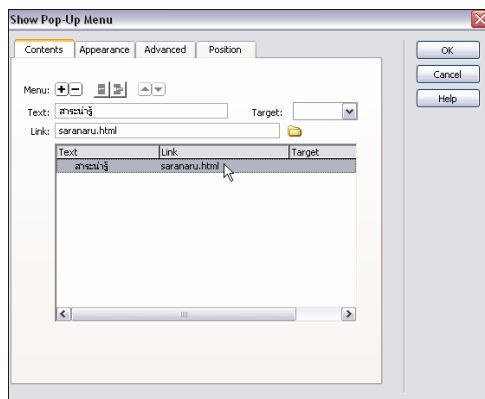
Show Pop-Up Menu

Contents | Appearance | Advanced | Position

OK
Cancel
Help

Menu:

Text: สาระน่ารู้

Target:

Link: saranaru.html

| Text | Link | Target |
|---|---|---|
| สาระน่ารู้ | saranaru.html | |